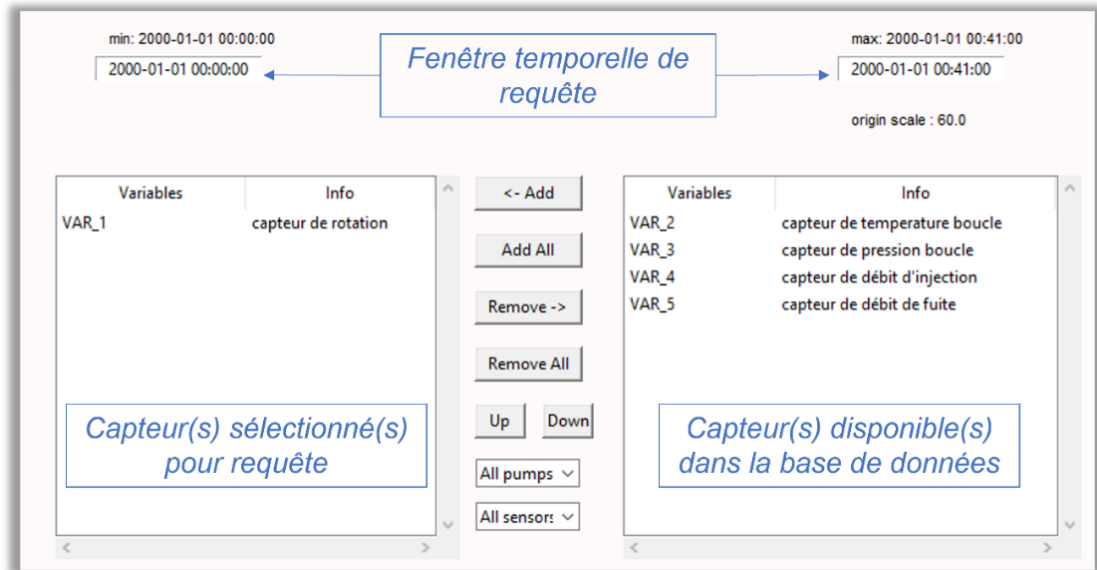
min: 2000-01-01 00:00:00

2000-01-01 00:00:00

Fenêtre temporelle de requête

max: 2000-01-01 00:41:00

2000-01-01 00:41:00

origin scale : 60.0

| Variables | Info |
|---|---|
| VAR_1 | capteur de rotation |

Capteur(s) sélectionné(s) pour requête

<- Add

Add All

Remove ->

Remove All

Up

Down

All pumps

All sensors

| Variables | Info |
|---|---|
| VAR_2 | capteur de temperature boucle |
| VAR_3 | capteur de pression boucle |
| VAR_4 | capteur de débit d'injection |
| VAR_5 | capteur de débit de fuite |

Capteur(s) disponible(s) dans la base de données